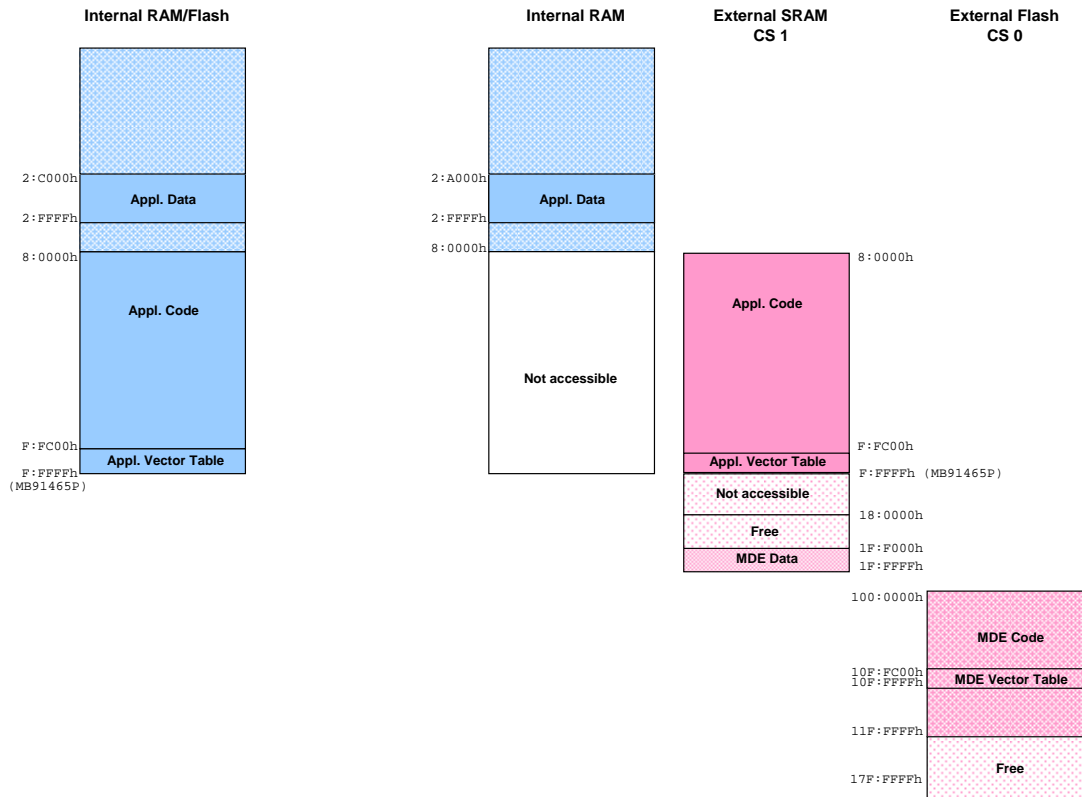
Internal RAM/Flash

2:C000h
Appl. Data
2:FFFFh
8:0000h
Appl. Code
F:FC00h
Appl. Vector Table
F:FFFFh
(MB91465P)

Internal RAM

2:A000h
Appl. Data
2:FFFFh
8:0000h
Not accessible

External SRAM
CS 1

8:0000h
Appl. Code
F:FC00h
Appl. Vector Table
F:FFFFh (MB91465P)
Not accessible
18:0000h
Free
1F:F000h
MDE Data
1F:FFFFh

External Flash
CS 0

100:0000h
MDE Code
10F:FC00h
10F:FFFFh
MDE Vector Table
11F:FFFFh
Free
17F:FFFFh